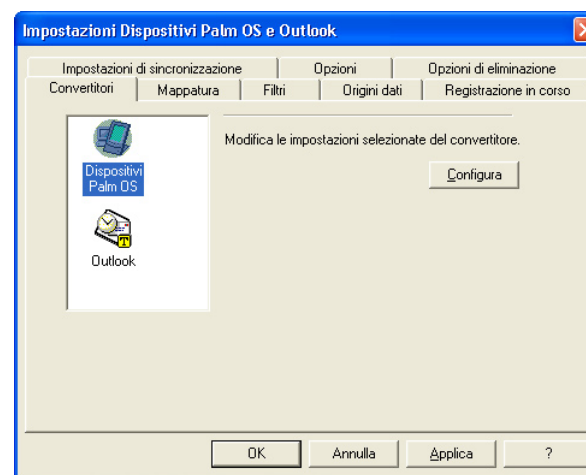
Impostazioni Dispositivi Palm OS e Outlook

Impostazioni di sincronizzazione | Opzioni | Opzioni di eliminazione

Convertitori | Mappatura | Filtri | Origini dati | Registrazione in corso

Dispositivi Palm OS

Outlook

Modifica le impostazioni selezionate del convertitore.

Configura

OK

Annulla

Applica

?